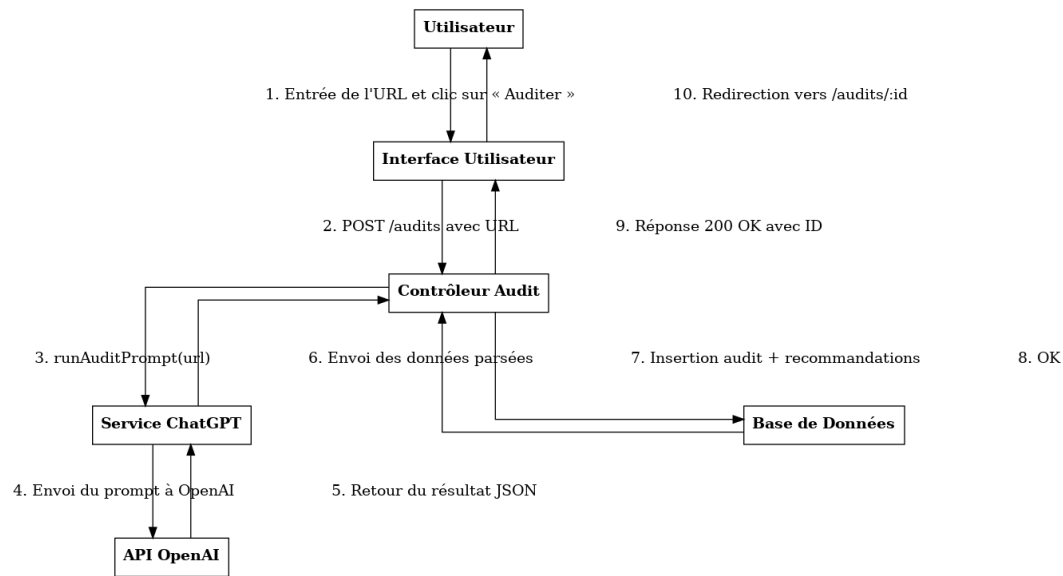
Utilisateur

1. Entrée de l'URL et clic sur « Auditer »

10. Redirection vers /audits/:id

Interface Utilisateur

2. POST /audits avec URL

9. Réponse 200 OK avec ID

Contrôleur Audit

3. runAuditPrompt(url)

6. Envoi des données parsées

7. Insertion audit + recommandations

8. OK

Service ChatGPT

Base de Données

4. Envoi du prompt à OpenAI

5. Retour du résultat JSON

API OpenAI